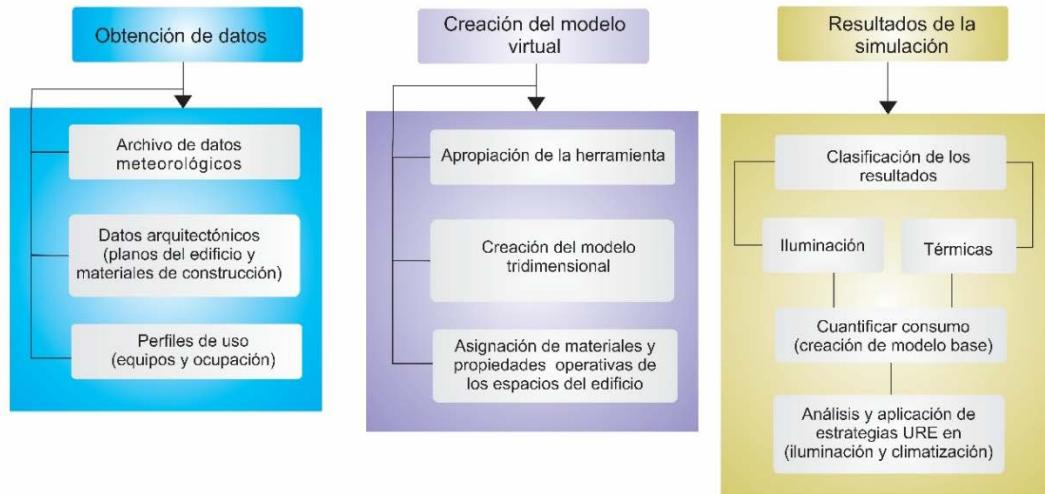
Obtención de datos

Archivo de datos meteorológicos

Datos arquitectónicos (planos del edificio y materiales de construcción)

Perfiles de uso (equipos y ocupación)

Creación del modelo virtual

Apropiación de la herramienta

Creación del modelo tridimensional

Asignación de materiales y propiedades operativas de los espacios del edificio

Resultados de la simulación

Clasificación de los resultados

Iluminación

Térmicas

Cuantificar consumo (creación de modelo base)

Análisis y aplicación de estrategias URE en (iluminación y climatización)